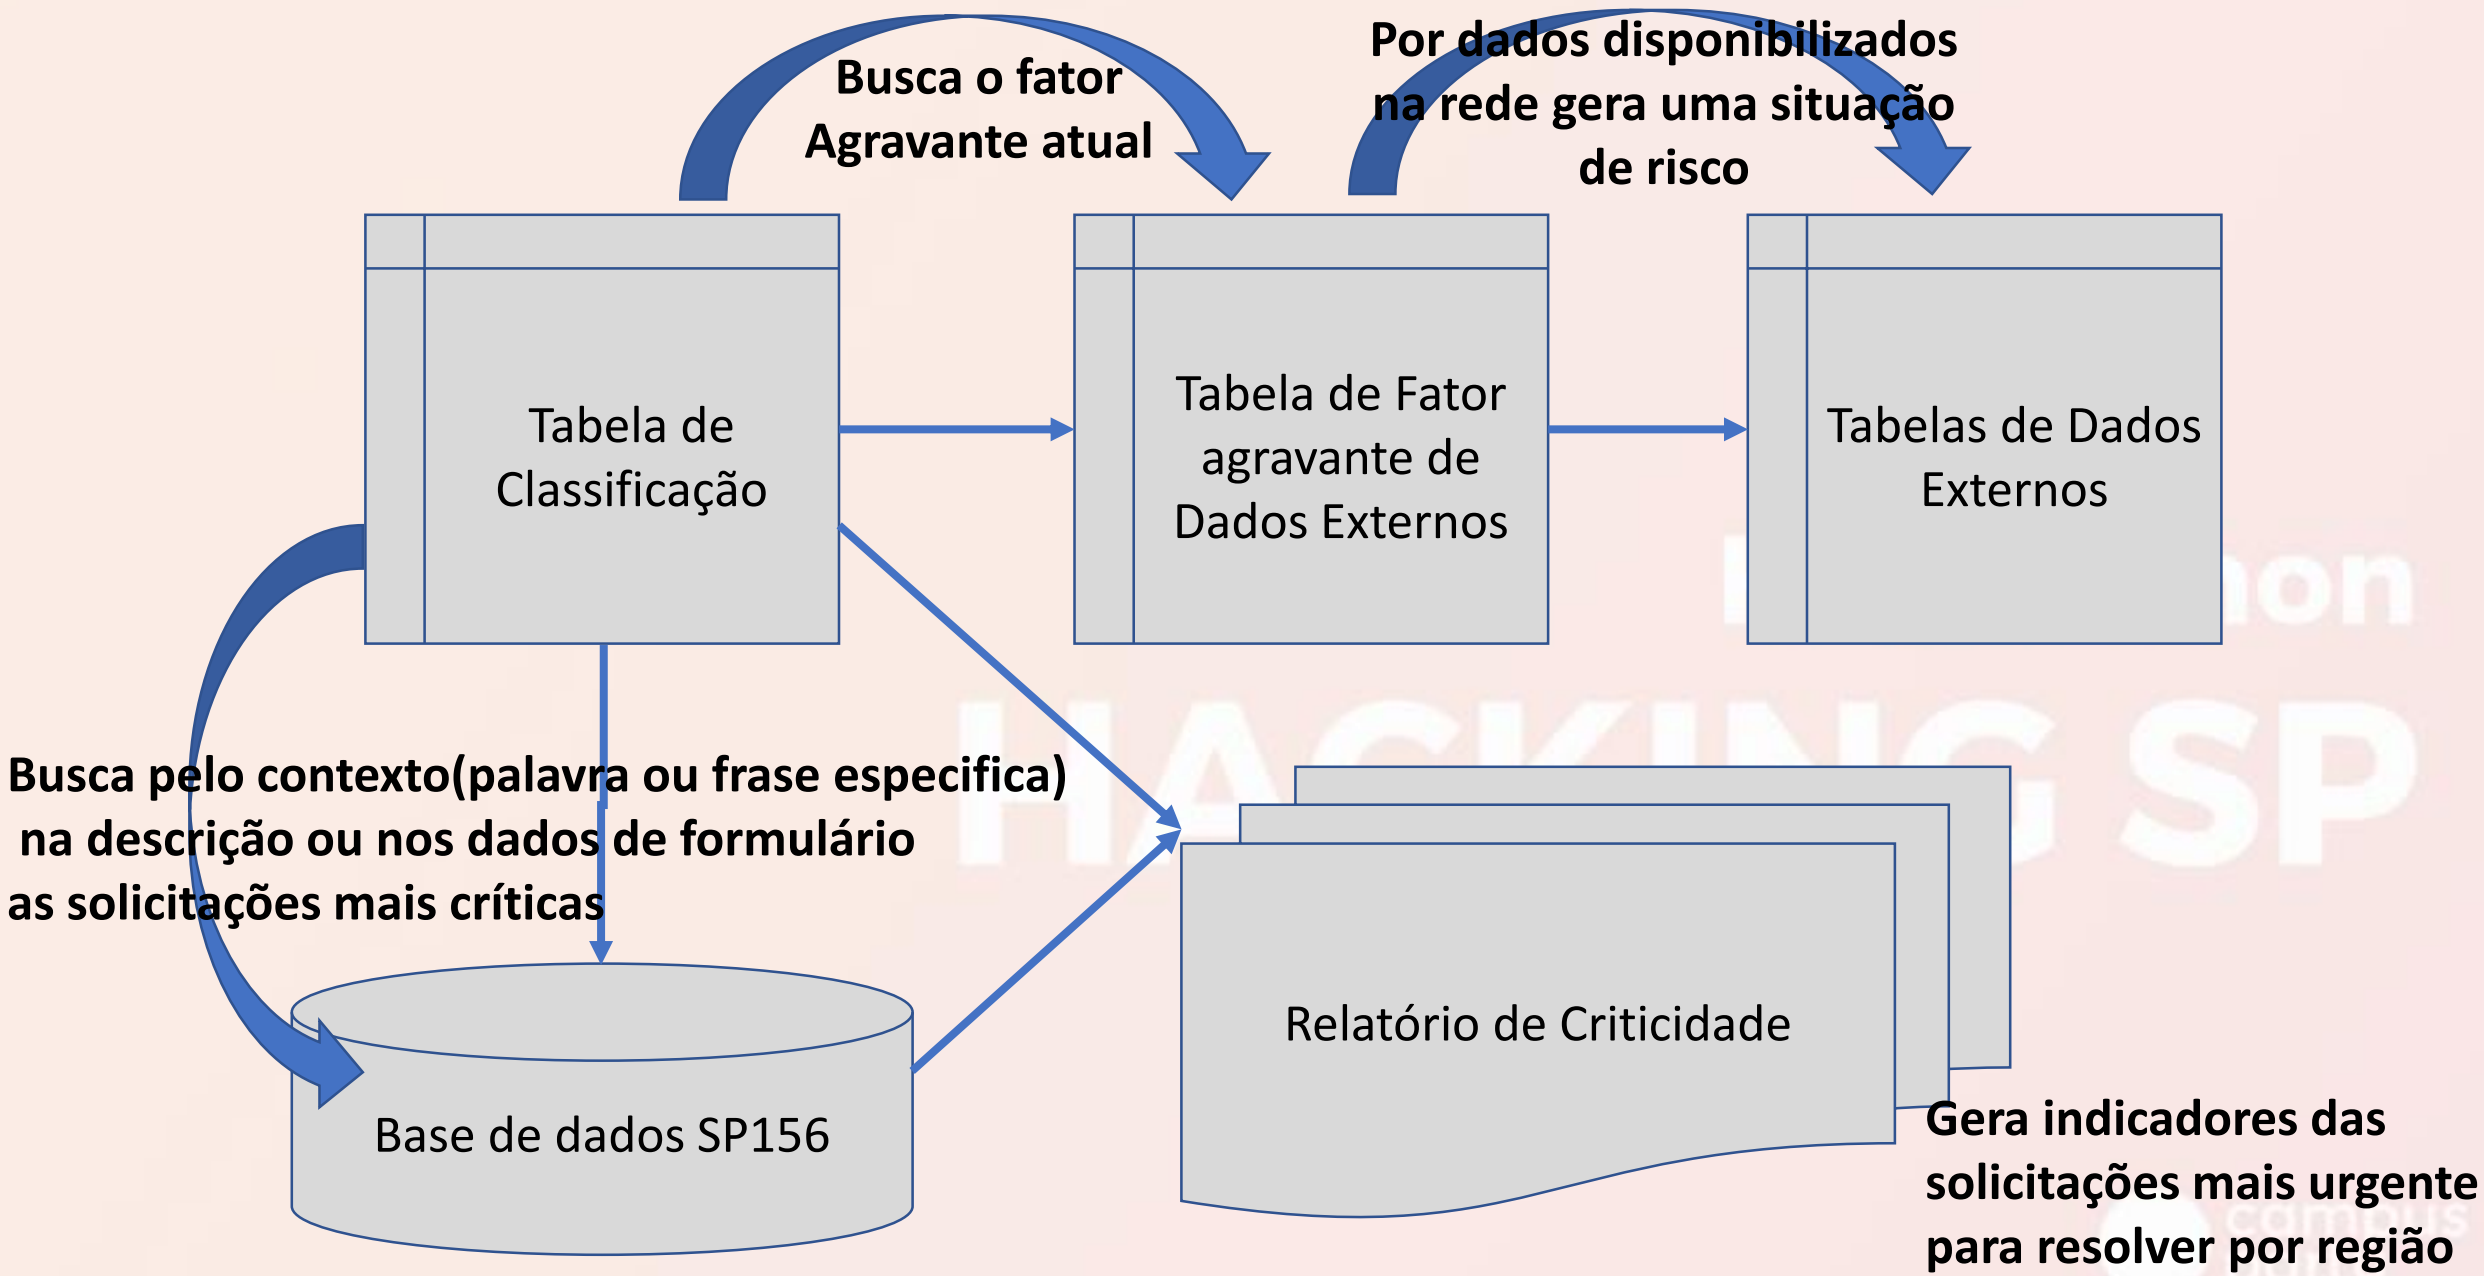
Busca o fator Agravante atual

Por dados disponibilizados na rede gera uma situação de risco

Tabela de Classificação

Tabela de Fator agravante de Dados Externos

Tabelas de Dados Externos

Busca pelo contexto(palavra ou frase especifica) na descrição ou nos dados de formulário as solicitações mais críticas

Relatório de Criticidade

Base de dados SP156

Gera indicadores das solicitações mais urgente para resolver por região

HACKING SP